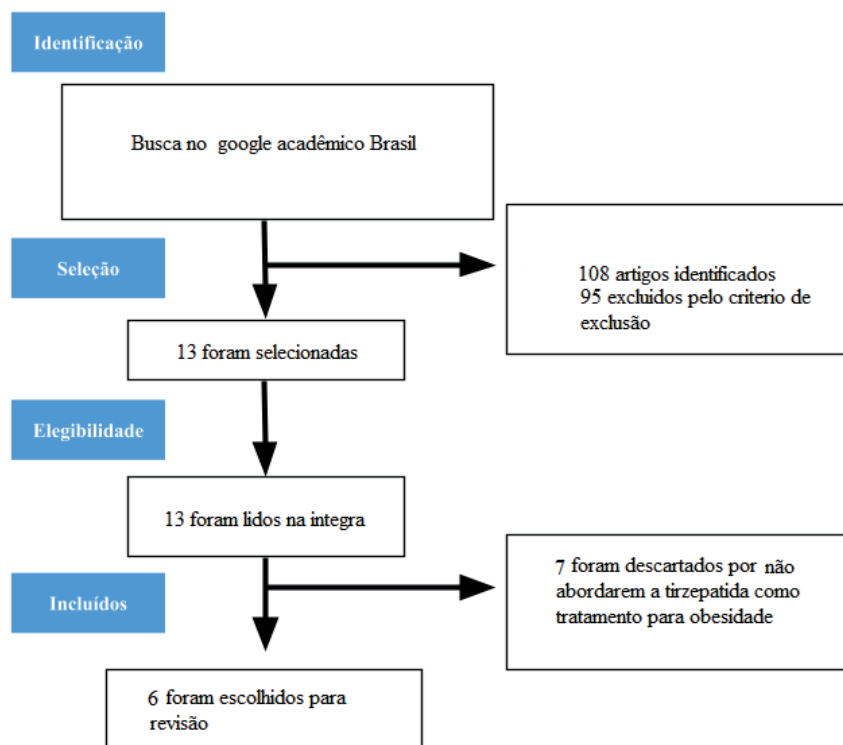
Identificação

Busca no google acadêmico Brasil

Seleção

108 artigos identificados
95 excluidos pelo criterio de exclusão

13 foram selecionadas

Elegibilidade

13 foram lidos na integra

Incluídos

7 foram descartados por não abordarem a tirzepatida como tratamento para obesidade

6 foram escolhidos para revisão